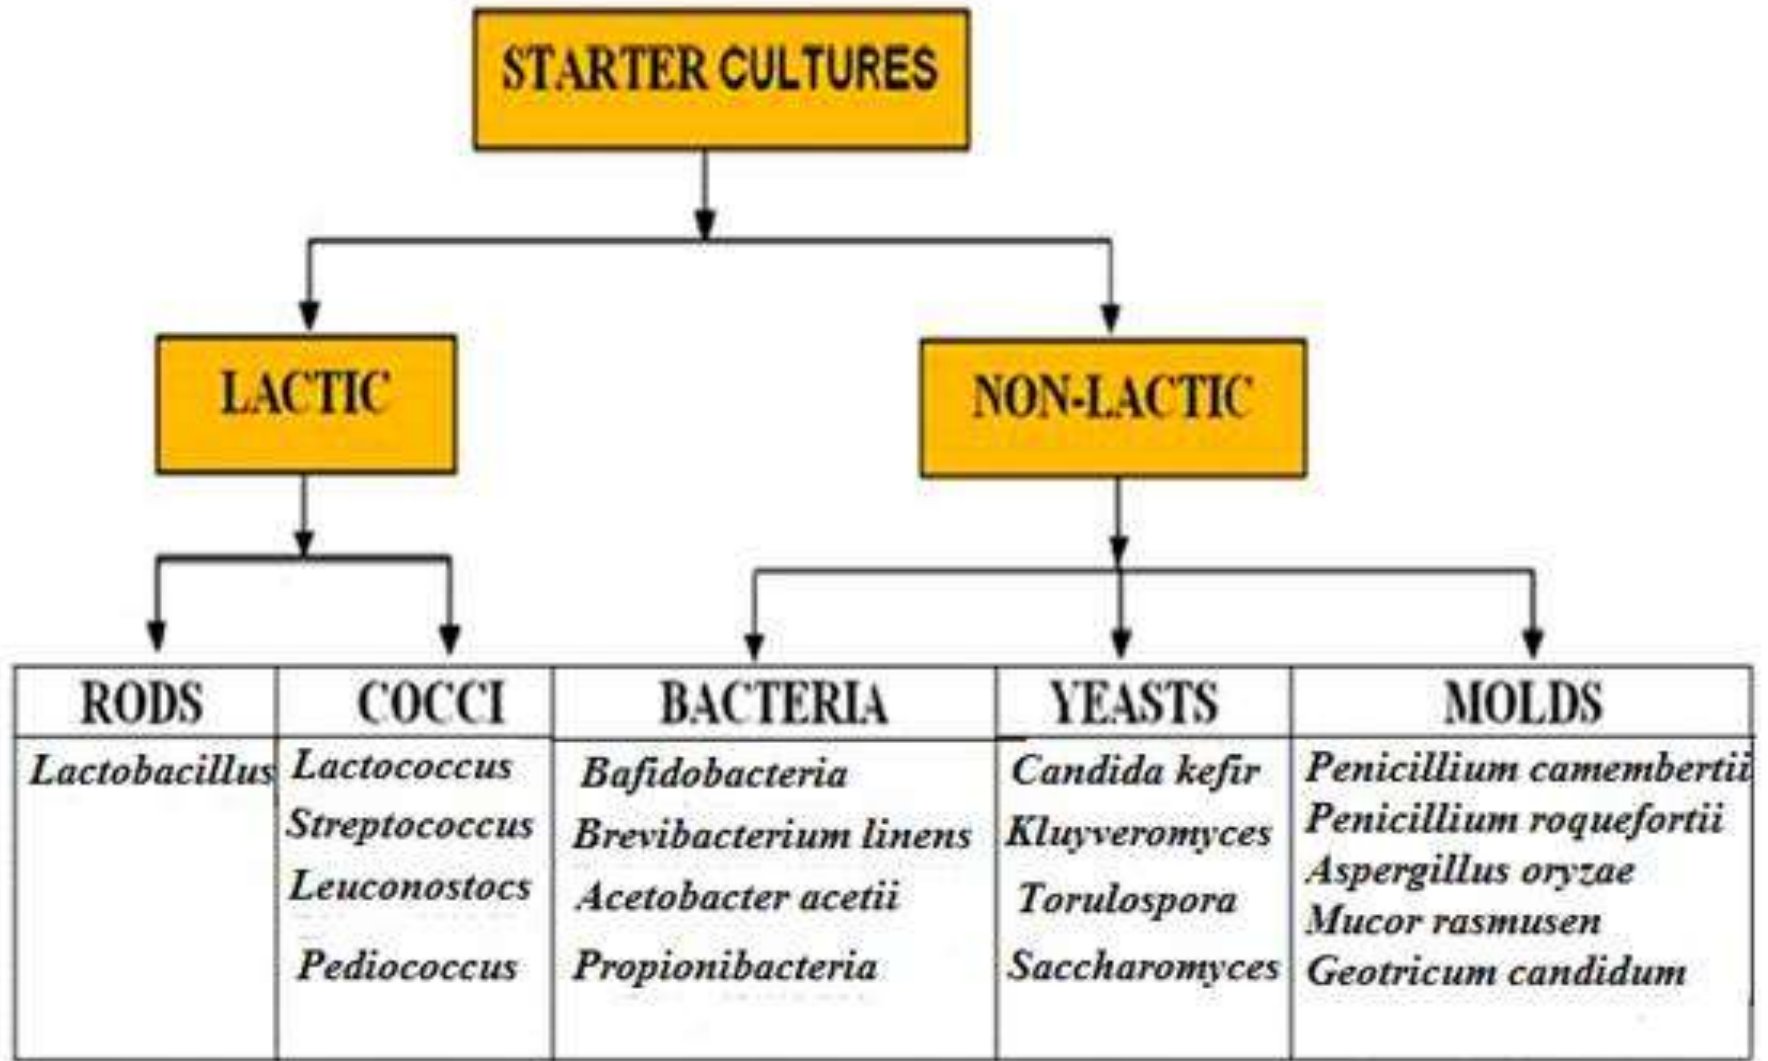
STARTER CULTURES

LACTIC

NON-LACTIC

| RODS | COCCI | BACTERIA | YEASTS | MOLDS |
|---|---|---|---|---|
| Lactobacillus | Lactococcus | Bafidobacteria | Candida kefir | Penicillium camembertii |
| | Streptococcus | Brevibacterium linens | Kluyveromyces | Penicillium roquefortii |
| | Leuconostocs | Acetobacter acetii | Torulospora | Aspergillus oryzae |
| | Pediococcus | Propionibacteria | Saccharomyces | Mucor rasmusen |
| | | | | Geotricum candidum |